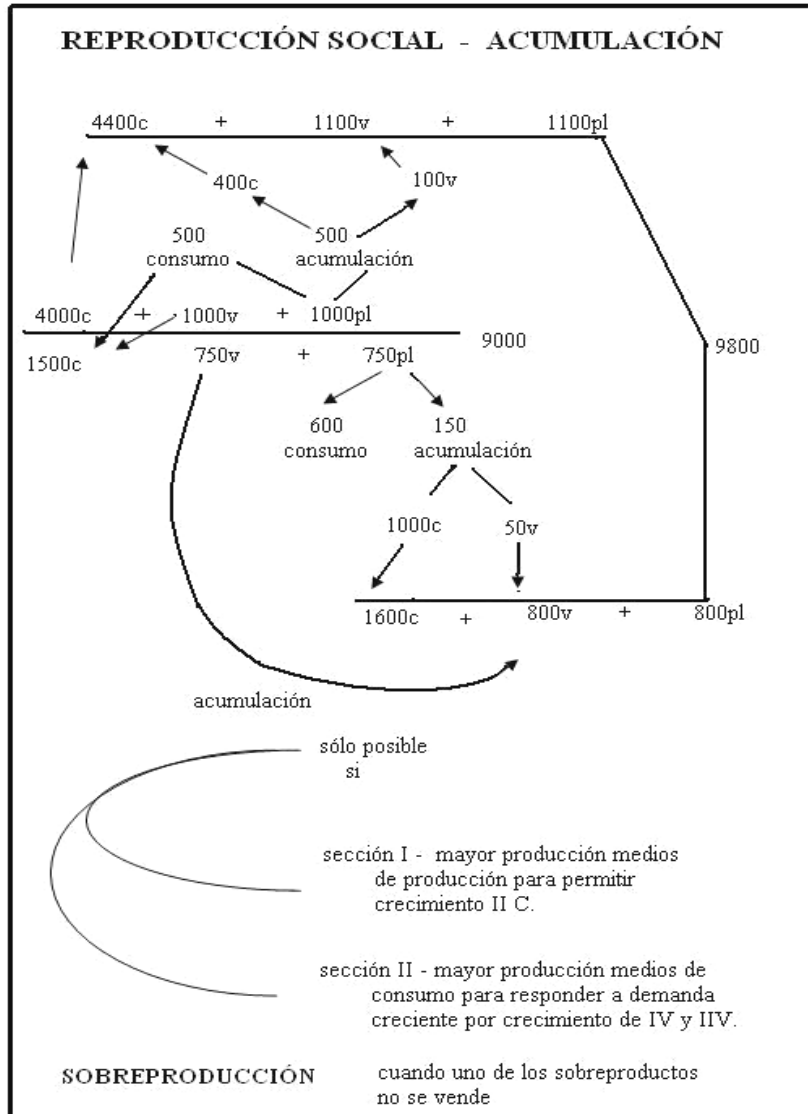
REPRODUCCIÓN SOCIAL - ACUMULACIÓN

4400c + 1100v + 1100pl

400c

100v

500 consumo

500 acumulación

4000c + 1000v + 1000pl

9000

9800

1500c

750v + 750pl

600 consumo

150 acumulación

1000c

50v

1600c + 800v + 800pl

acumulación

sólo posible si

sección I - mayor producción medios de producción para permitir crecimiento II C.

sección II - mayor producción medios de consumo para responder a demanda creciente por crecimiento de IV y IIV.

SOBREPRODUCCIÓN

cuando uno de los sobreproductos no se vende